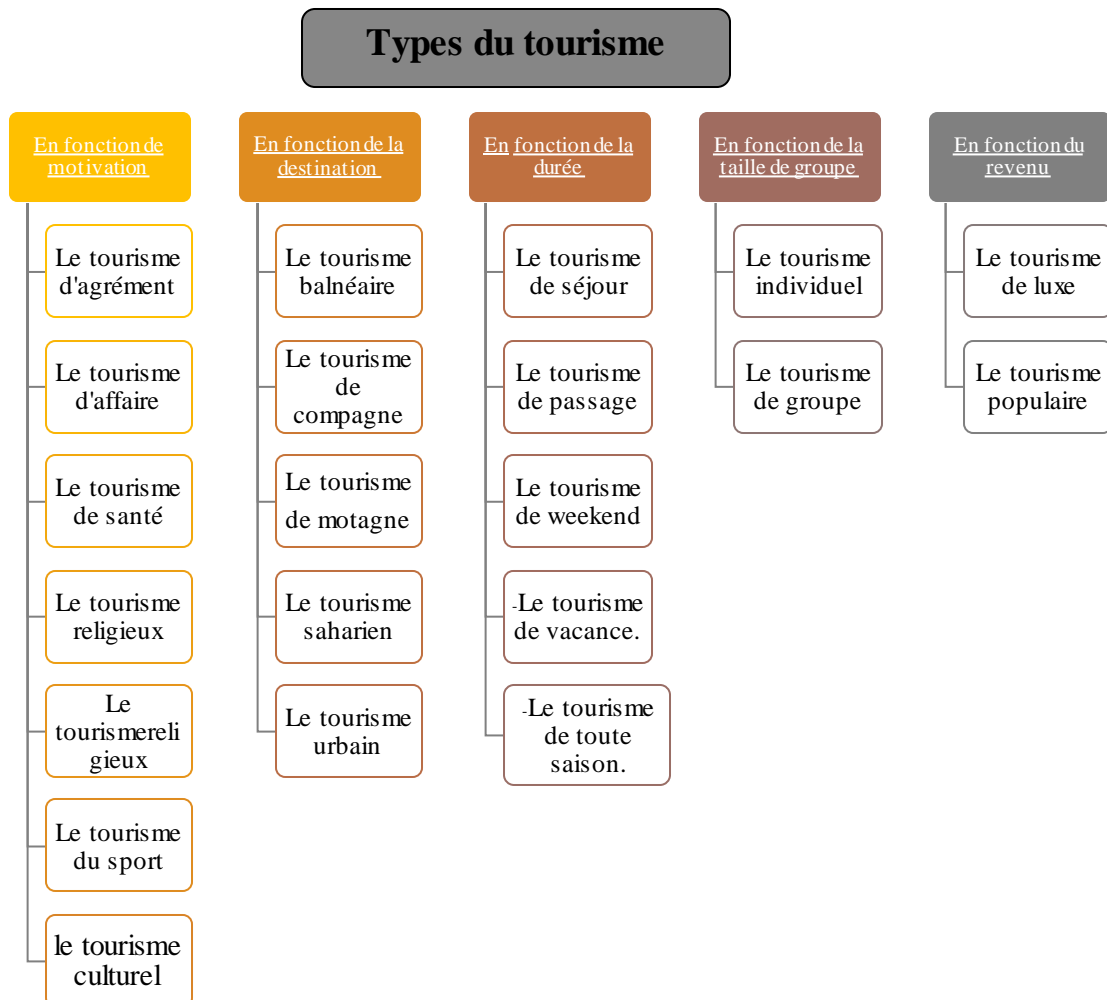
Types du tourisme

En fonction de motivation

Le tourisme d'agrément

Le tourisme d'affaire

Le tourisme de santé

Le tourisme religieux

Le tourismereligieux

Le tourisme du sport

le tourisme culturel

En fonction de la destination

Le tourisme balnéaire

Le tourisme de compagne

Le tourisme de motagne

Le tourisme saharien

Le tourisme urbain

En fonction de la durée

Le tourisme de séjour

Le tourisme de passage

Le tourisme de weekend

-Le tourisme de vacance.

-Le tourisme de toute saison.

En fonction de la taille de groupe

Le tourisme individuel

Le tourisme de groupe

En fonction du revenu

Le tourisme de luxe

Le tourisme populaire